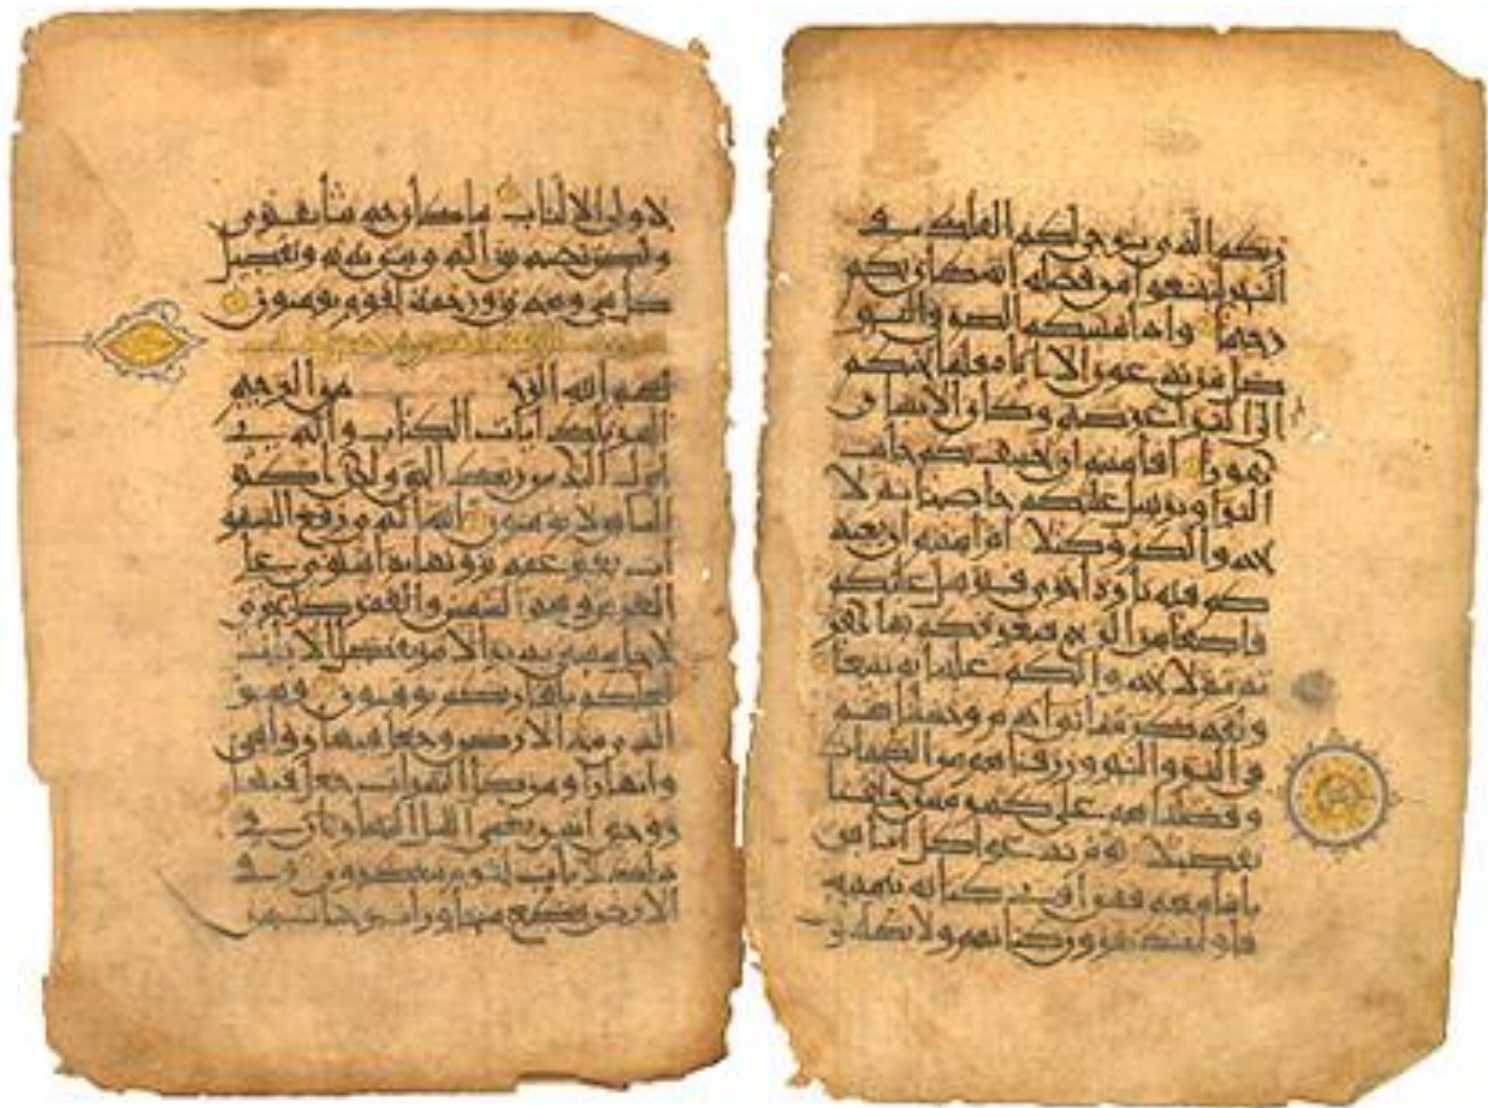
لأولي الألباب ما كان حديثا يفترى
ولكن تصديق الذي بين يديه وتفصيل
كل شيء وهدى ورحمة لقوم يؤمنون

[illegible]

بسم الله الرحمن الرحيم
المر تلك آيات الكتاب والذي
أنزل إليك من ربك الحق ولكن أكثر
الناس لا يؤمنون الله الذي رفع السموات
بغير عمد ترونها ثم استوى على
العرش وسخر الشمس والقمر كل يجري
لأجل مسمى يدبر الأمر يفصل الآيات
لعلكم بلقاء ربكم توقنون وهو
الذي مد الأرض وجعل فيها رواسي
وأنهارا ومن كل الثمرات جعل فيها
زوجين اثنين يغشي الليل النهار إن في
ذلك لآيات لقوم يتفكرون وفي
الأرض قطع متجاورات وجنات من

ربكم الذي يزجي لكم الفلك في
البحر لتبتغوا من فضله إنه كان بكم
رحيما وإذا مسكم الضر في البحر
ضل من تدعون إلا إياه فلما نجاكم
إلى البر أعرضتم وكان الإنسان
كفورا أفأمنتم أن يخسف بكم جانب
البر أو يرسل عليكم حاصبا ثم لا
تجدوا لكم وكيلا أم أمنتم أن يعيدكم
فيه تارة أخرى فيرسل عليكم
قاصفا من الريح فيغرقكم بما كفرتم
ثم لا تجدوا لكم علينا به تبيعا
ولقد كرمنا بني آدم وحملناهم
في البر والبحر ورزقناهم من الطيبات
وفضلناهم على كثير ممن خلقنا
تفضيلا يوم ندعوا كل أناس
بإمامهم فمن أوتي كتابه بيمينه
فأولئك يقرءون كتابهم ولا يظلمون